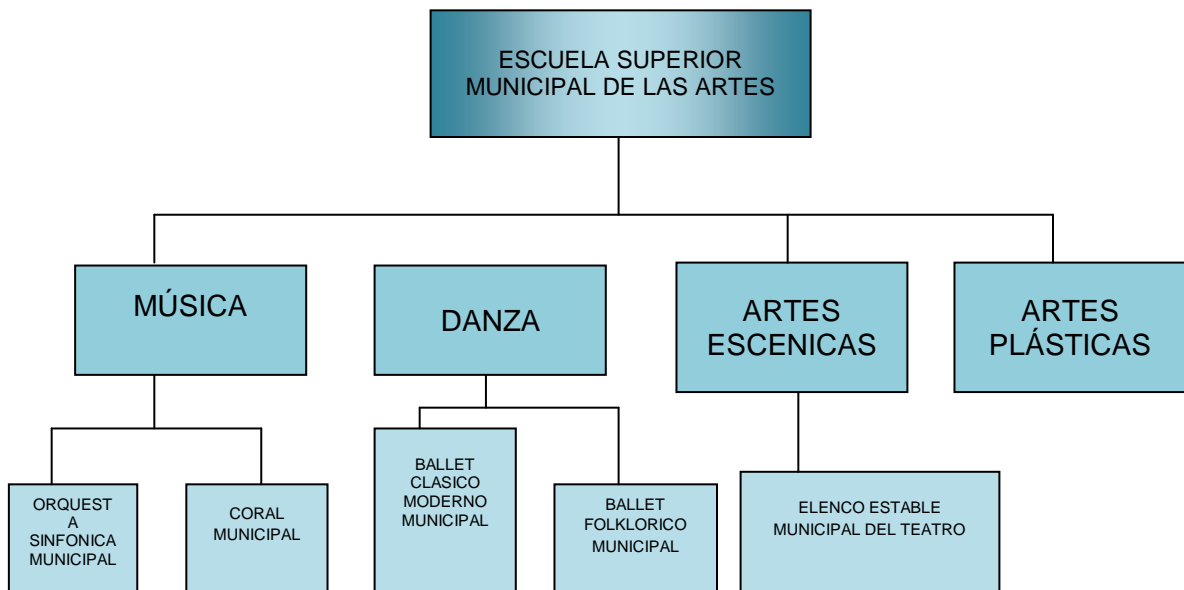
ESCUELA SUPERIOR MUNICIPAL DE LAS ARTES

MÚSICA

DANZA

ARTES ESCENICAS

ARTES PLÁSTICAS

ORQUEST A SINFONICA MUNICIPAL

CORAL MUNICIPAL

BALLET CLASICO MODERNO MUNICIPAL

BALLET FOLKLORICO MUNICIPAL

ELENCO ESTABLE MUNICIPAL DEL TEATRO